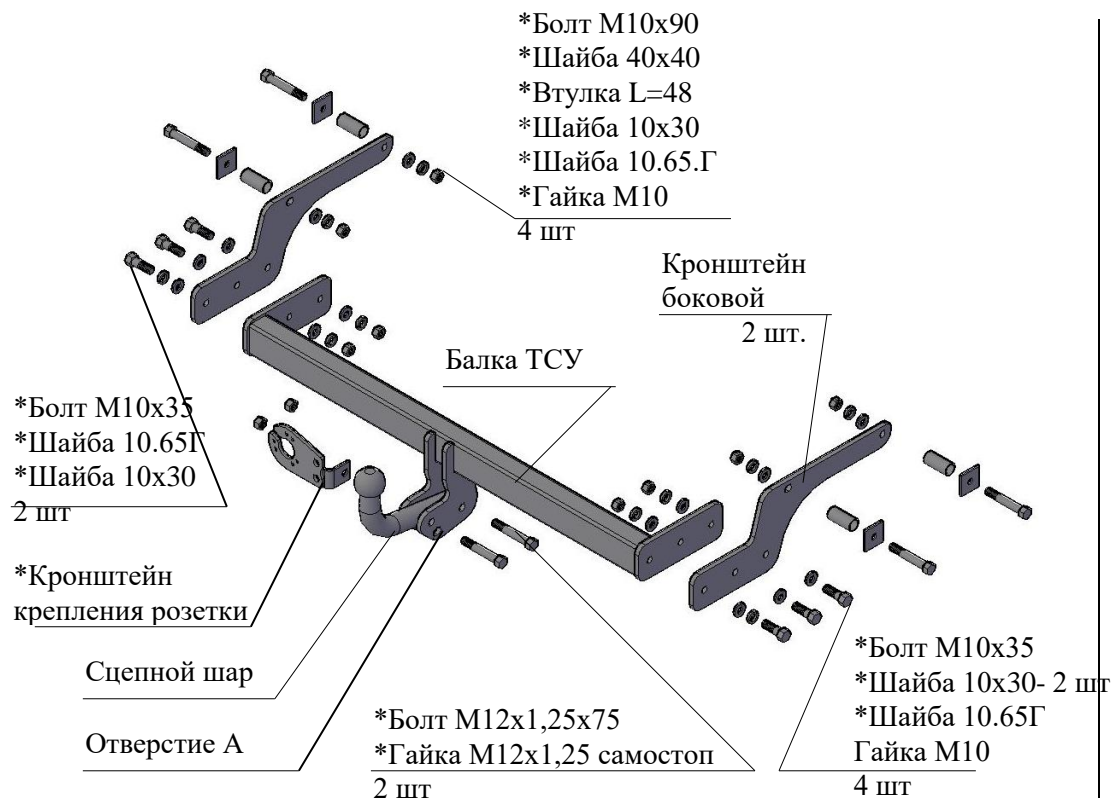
*Болт М10х90
*Шайба 40х40
*Втулка L=48
*Шайба 10х30
*Шайба 10.65.Г
*Гайка М10
4 шт

Кронштейн боковой
2 шт.

Балка ТСУ

*Болт М10х35
*Шайба 10.65Г
*Шайба 10х30
2 шт

*Кронштейн крепления розетки

Сцепной шар

Отверстие А

*Болт М12х1,25х75
*Гайка М12х1,25 самостоп
2 шт

*Болт М10х35
*Шайба 10х30- 2 шт
*Шайба 10.65Г
Гайка М10
4 шт